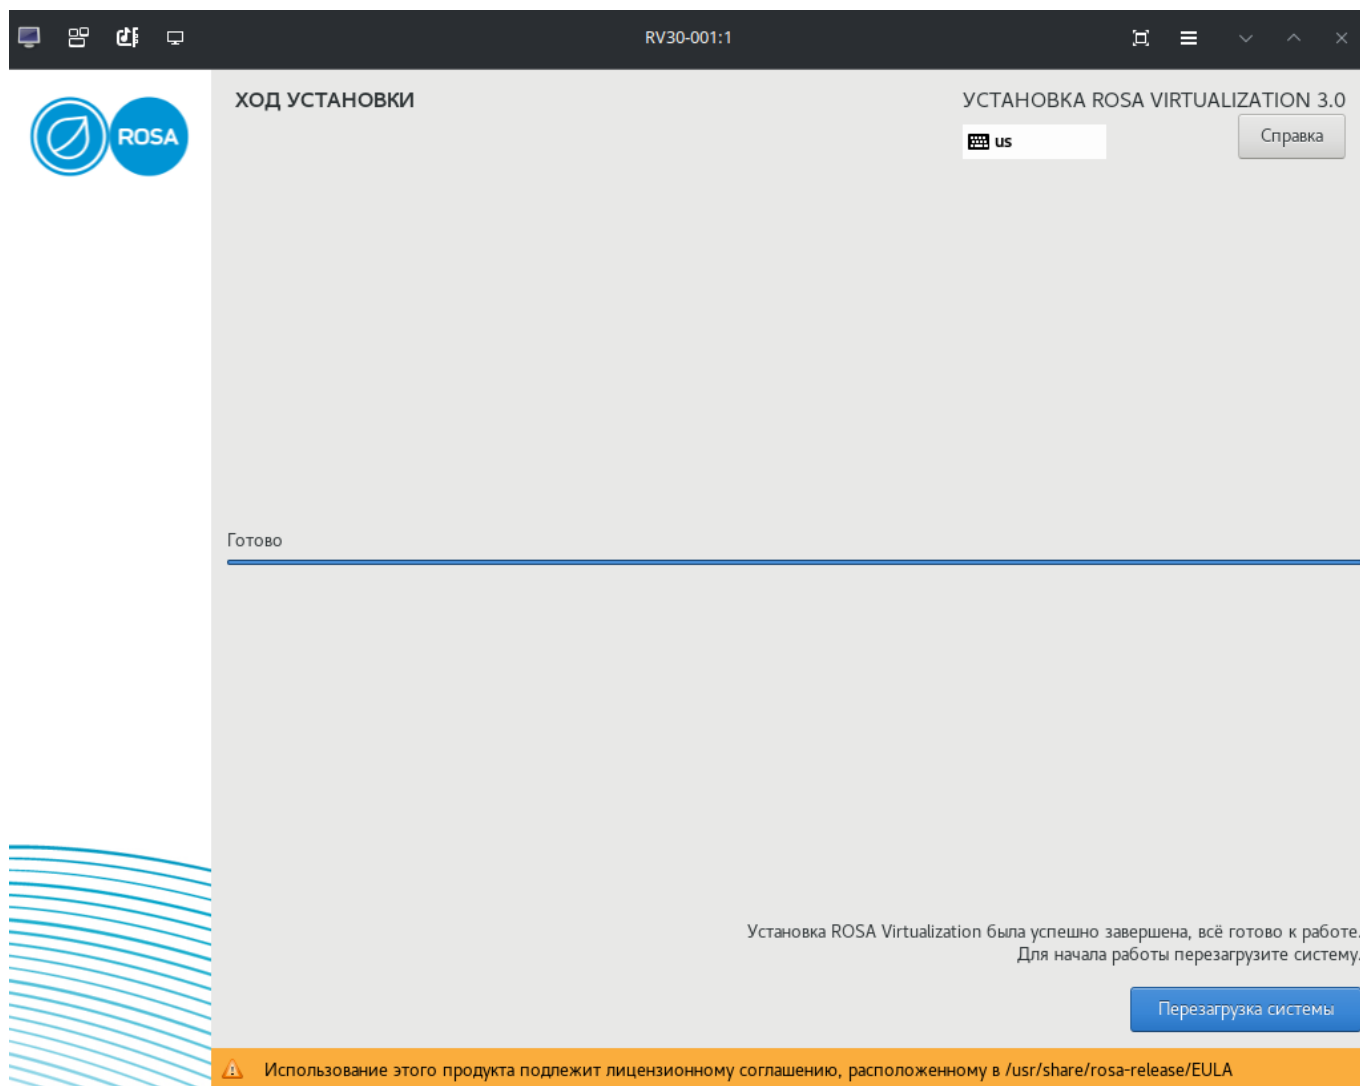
RV30-001:1

ROSA

ХОД УСТАНОВКИ

УСТАНОВКА ROSA VIRTUALIZATION 3.0

us

Справка

Готово

Установка ROSA Virtualization была успешно завершена, всё готово к работе.
Для начала работы перезагрузите систему.

Перезагрузка системы

Использование этого продукта подлежит лицензионному соглашению, расположенному в /usr/share/rosa-release/EULA